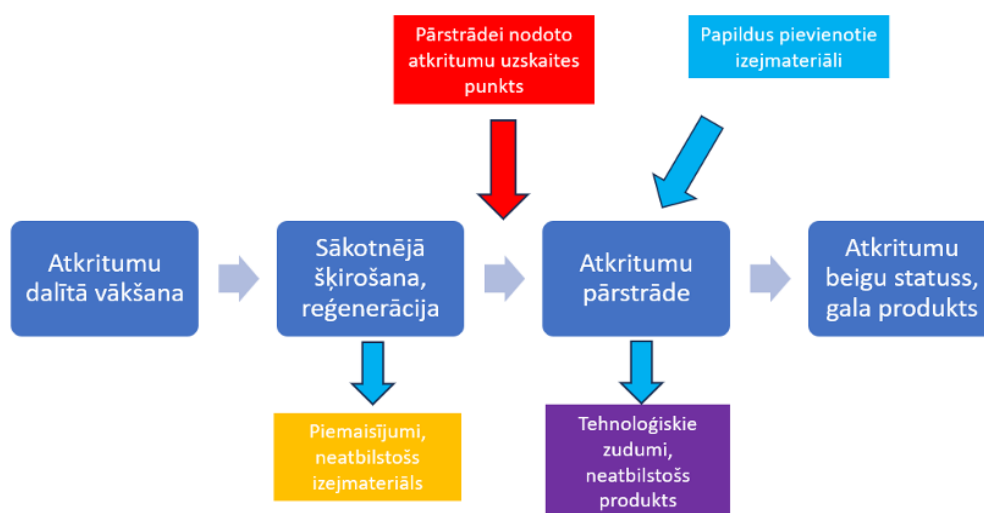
Pārstrādei nodoto atkritumu uzskaites punkts

Papildus pievienotie izejmateriāli

Atkritumu dalītā vākšana

Sākotnējā šķirošana, reģenerācija

Atkritumu pārstrāde

Atkritumu beigu statuss, gala produkts

Piemaisījumi, neatbilstošs izejmateriāls

Tehnoloģiskie zudumi, neatbilstošs produkts